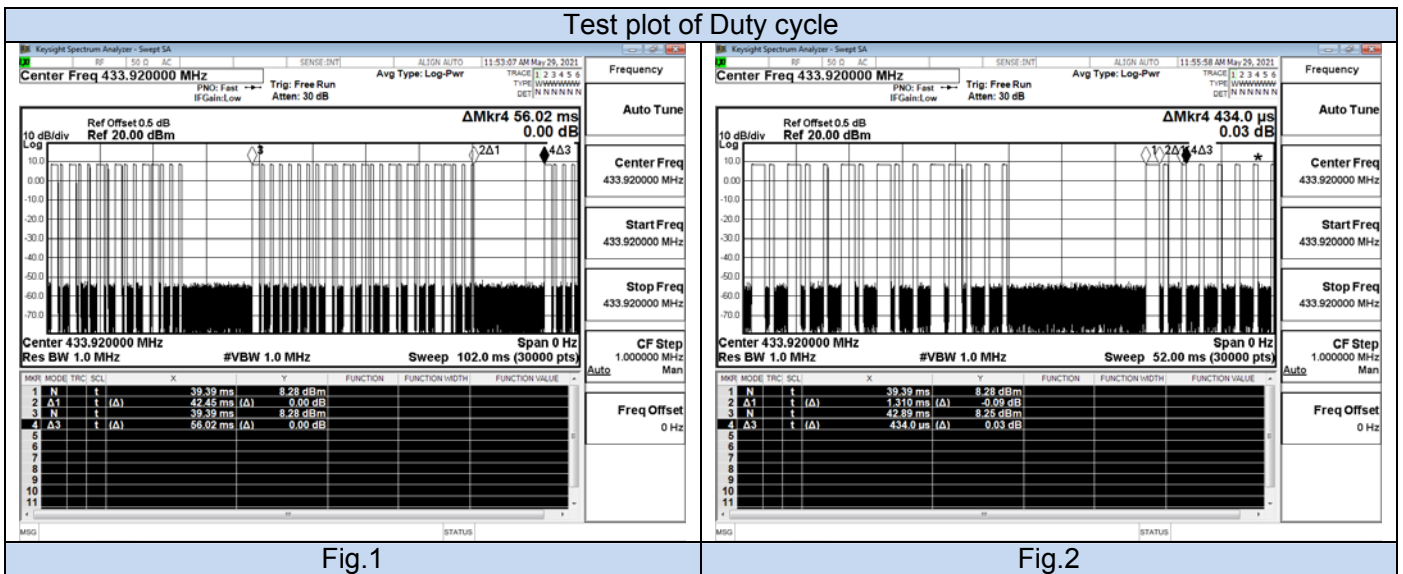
Test plot of Duty cycle

Keysight Spectrum Analyzer - Swept SA
RF 50 Ω AC SENSE:INT ALIGN AUTO 11:53:07 AM May 29, 2021
Center Freq 433.920000 MHz
PNO: Fast IFGain:Low
Trig: Free Run
Atten: 30 dB
Avg Type: Log-Pwr
TRACE 1 2 3 4 5 6
TYPE WWWWWW
DET N N N N N N
Frequency

Ref Offset 0.5 dB
10 dB/div Ref 20.00 dBm
ΔMkr4 56.02 ms
0.00 dB
Log
10.0
0.00
-10.0
-20.0
-30.0
-40.0
-50.0
-60.0
-70.0
3
2Δ1
4Δ3

Center 433.920000 MHz
Span 0 Hz
Res BW 1.0 MHz
#VBW 1.0 MHz
Sweep 102.0 ms (30000 pts)

| MKR | MODE | TRC | SCL | X | Y | FUNCTION | FUNCTION WIDTH | FUNCTION VALUE |
|---|---|---|---|---|---|---|---|---|
| 1 | N | | t | 39.39 ms | 8.28 dBm | | | |
| 2 | Δ1 | | t (Δ) | 42.45 ms (Δ) | 0.00 dB | | | |
| 3 | N | | t | 39.39 ms | 8.28 dBm | | | |
| 4 | Δ3 | | t (Δ) | 56.02 ms (Δ) | 0.00 dB | | | |
| 5 | | | | | | | | |
| 6 | | | | | | | | |
| 7 | | | | | | | | |
| 8 | | | | | | | | |
| 9 | | | | | | | | |
| 10 | | | | | | | | |
| 11 | | | | | | | | |

MSG STATUS

Auto Tune
Center Freq
433.920000 MHz
Start Freq
433.920000 MHz
Stop Freq
433.920000 MHz
CF Step
1.000000 MHz
Auto Man
Freq Offset
0 Hz

Keysight Spectrum Analyzer - Swept SA
RF 50 Ω AC SENSE:INT ALIGN AUTO 11:55:58 AM May 29, 2021
Center Freq 433.920000 MHz
PNO: Fast IFGain:Low
Trig: Free Run
Atten: 30 dB
Avg Type: Log-Pwr
TRACE 1 2 3 4 5 6
TYPE WWWWWW
DET N N N N N N
Frequency

Ref Offset 0.5 dB
10 dB/div Ref 20.00 dBm
ΔMkr4 434.0 μs
0.03 dB
Log
10.0
0.00
-10.0
-20.0
-30.0
-40.0
-50.0
-60.0
-70.0
1 2Δ1 3 4Δ3

Center 433.920000 MHz
Span 0 Hz
Res BW 1.0 MHz
#VBW 1.0 MHz
Sweep 52.00 ms (30000 pts)

| MKR | MODE | TRC | SCL | X | Y | FUNCTION | FUNCTION WIDTH | FUNCTION VALUE |
|---|---|---|---|---|---|---|---|---|
| 1 | N | | t | 39.39 ms | 8.28 dBm | | | |
| 2 | Δ1 | | t (Δ) | 1.310 ms (Δ) | -0.09 dB | | | |
| 3 | N | | t | 42.89 ms | 8.25 dBm | | | |
| 4 | Δ3 | | t (Δ) | 434.0 μs (Δ) | 0.03 dB | | | |
| 5 | | | | | | | | |
| 6 | | | | | | | | |
| 7 | | | | | | | | |
| 8 | | | | | | | | |
| 9 | | | | | | | | |
| 10 | | | | | | | | |
| 11 | | | | | | | | |

MSG STATUS

Auto Tune
Center Freq
433.920000 MHz
Start Freq
433.920000 MHz
Stop Freq
433.920000 MHz
CF Step
1.000000 MHz
Auto Man
Freq Offset
0 Hz

Fig.1
Fig.2